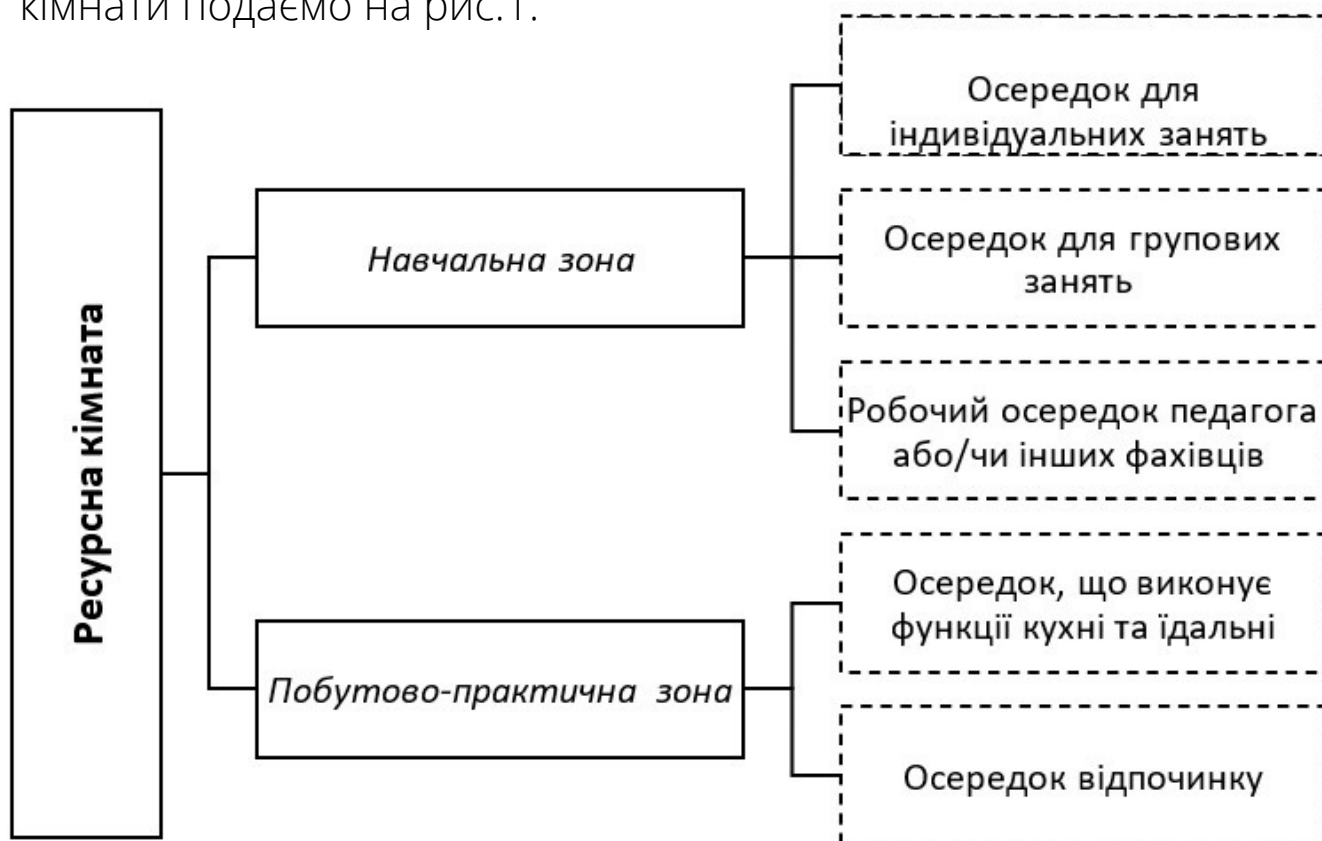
кімнати подаємо на рис.1.

Ресурсна кімната

Навчальна зона

Побутово-практична зона

Осередок для індивідуальних занять

Осередок для групових занять

Робочий осередок педагога або/чи інших фахівців

Осередок, що виконує функції кухні та їдальні

Осередок відпочинку